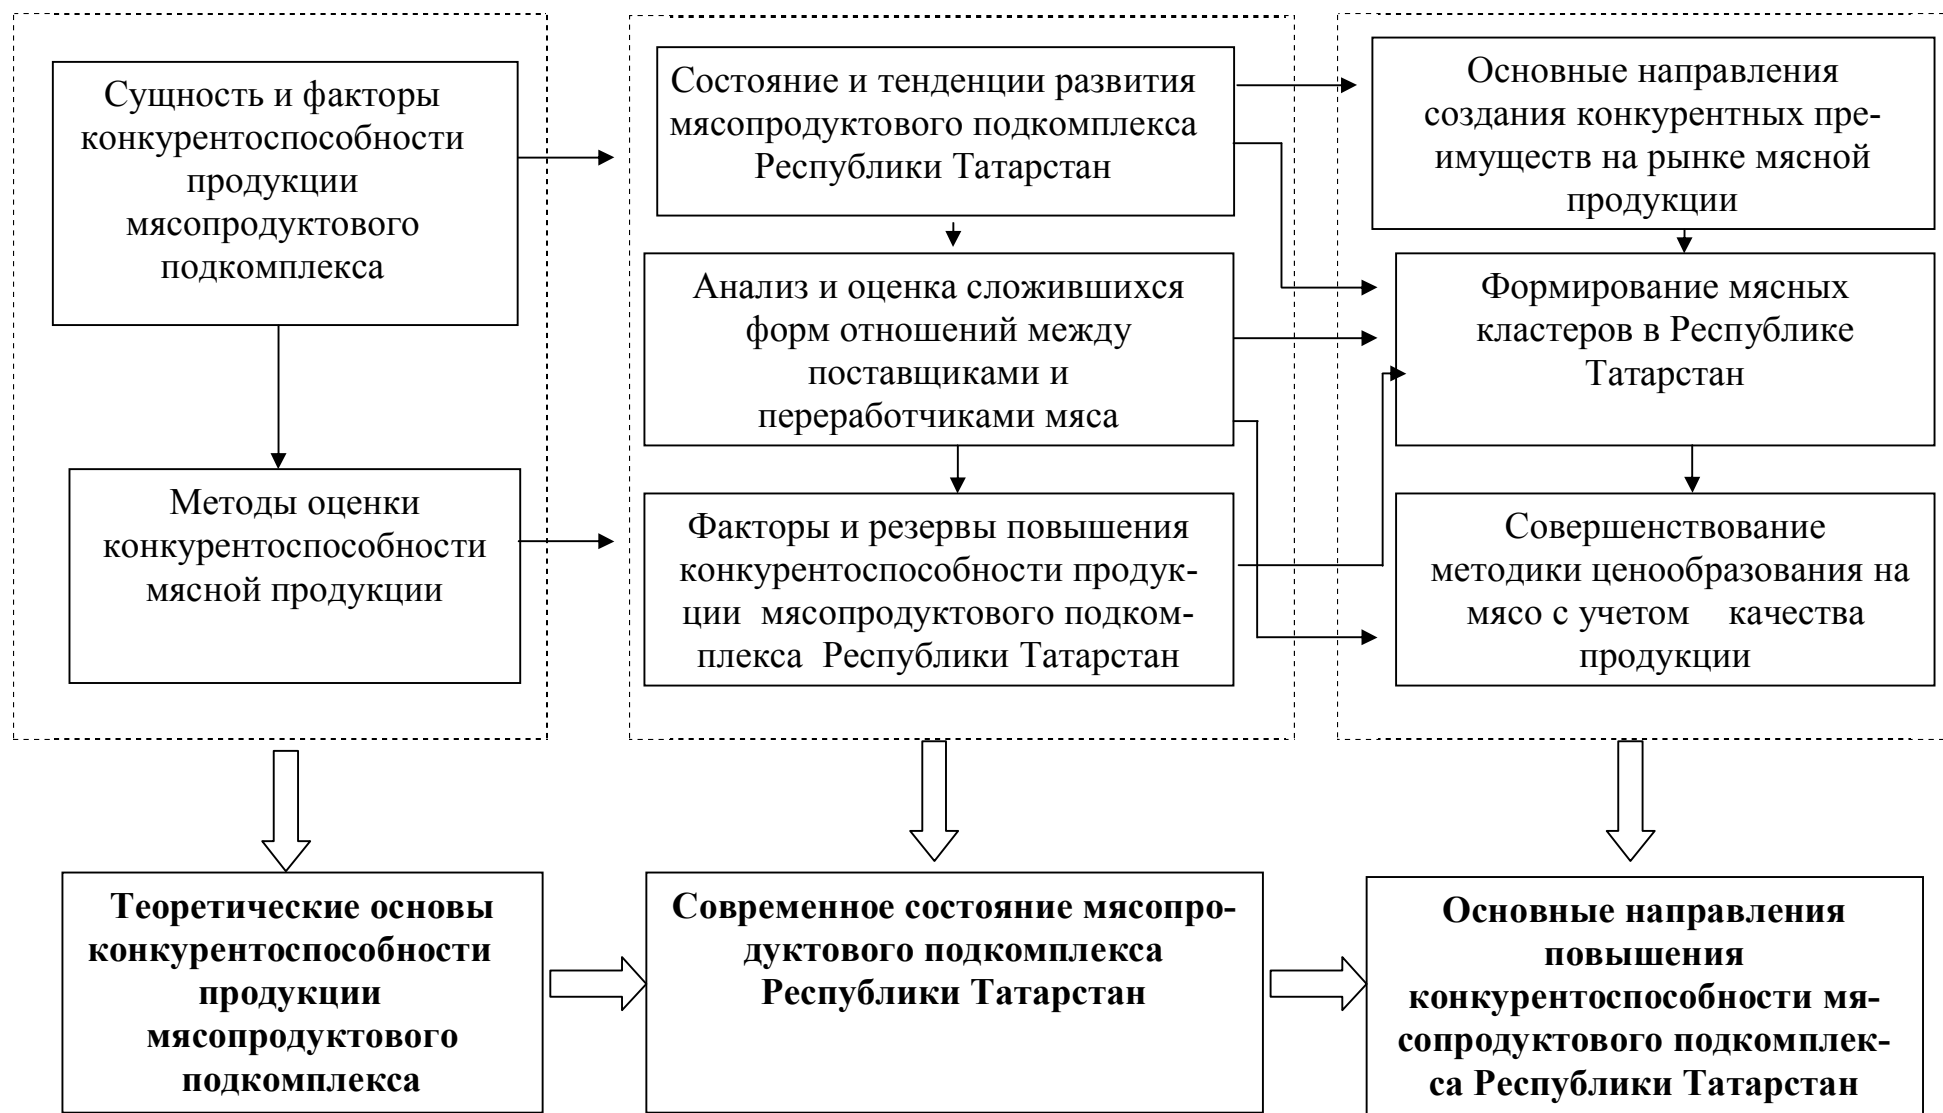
Сущность и факторы конкурентоспособности продукции мясопродуктового подкомплекса

Методы оценки конкурентоспособности мясной продукции

Состояние и тенденции развития мясопродуктового подкомплекса Республики Татарстан

Анализ и оценка сложившихся форм отношений между поставщиками и переработчиками мяса

Факторы и резервы повышения конкурентоспособности продукции мясопродуктового подкомплекса Республики Татарстан

Основные направления создания конкурентных преимуществ на рынке мясной продукции

Формирование мясных кластеров в Республике Татарстан

Совершенствование методики ценообразования на мясо с учетом качества продукции

**Теоретические основы конкурентоспособности продукции мясопродуктового подкомплекса**

**Современное состояние мясопродуктового подкомплекса Республики Татарстан**

**Основные направления повышения конкурентоспособности мясопродуктового подкомплекса Республики Татарстан**